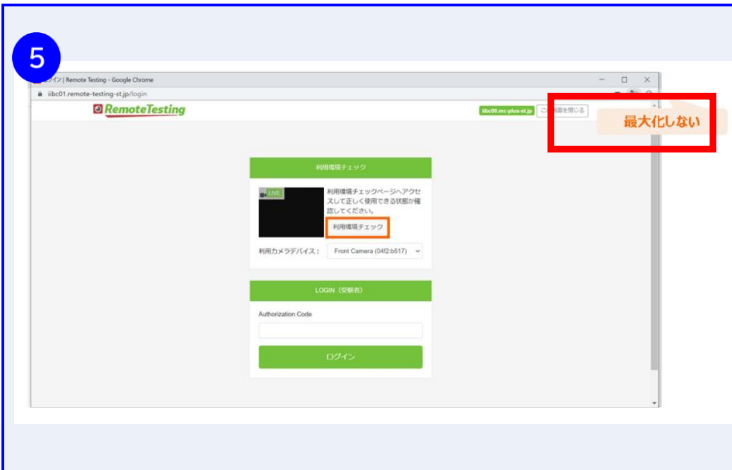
5

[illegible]イン | Remote Testing - Google Chrome

iibc01.remote-testing-st.jp/login

RemoteTesting

iibc01.mc-plus-st.jp

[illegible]画面を閉じる

最大化しない

利用環境チェック

LIVE

利用環境チェックページへアクセスして正しく使用できる状態か確認してください。

利用環境チェック

利用カメラデバイス：

Front Camera (04f2:b517)

LOGIN（受験者）

Authorization Code

ログイン